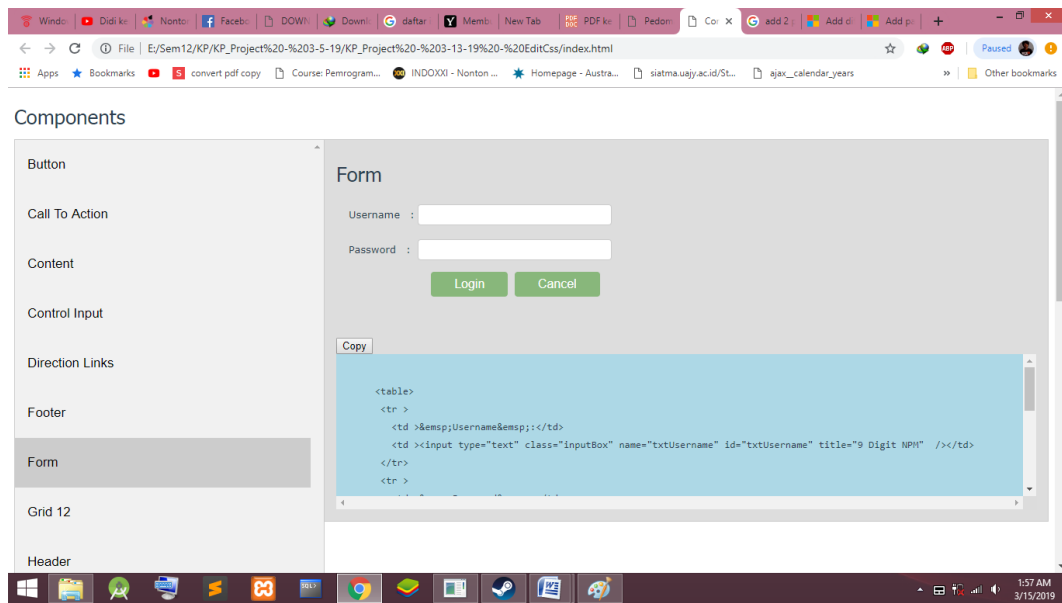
Windo | Didi ke | Nonto | Facebo | DOWN | Downl | daftar | Memb | New Tab | PDF ke | Pedom | Cor × | add 2 | Add di | Add pi | +

File | E:/Sem12/KP/KP_Project%20-%203-5-19/KP_Project%20-%203-13-19%20-%20EditCss/index.html

Paused

Apps | Bookmarks | convert pdf copy | Course: Pemrogram... | INDOXXI - Nonton ... | Homepage - Austra... | siatma.uajy.ac.id/St... | ajax__calendar_years | » | Other bookmarks

Components

Button

Call To Action

Content

Control Input

Direction Links

Footer

Form

Grid 12

Header

Form

Username :

Password :

Login

Cancel

Copy

<table>
<tr >
<td >&emsp;Username&emsp;:</td>
<td ><input type="text" class="inputBox" name="txtUsername" id="txtUsername" title="9 Digit NPM" /></td>
</tr>
<tr >

1:57 AM
3/15/2019